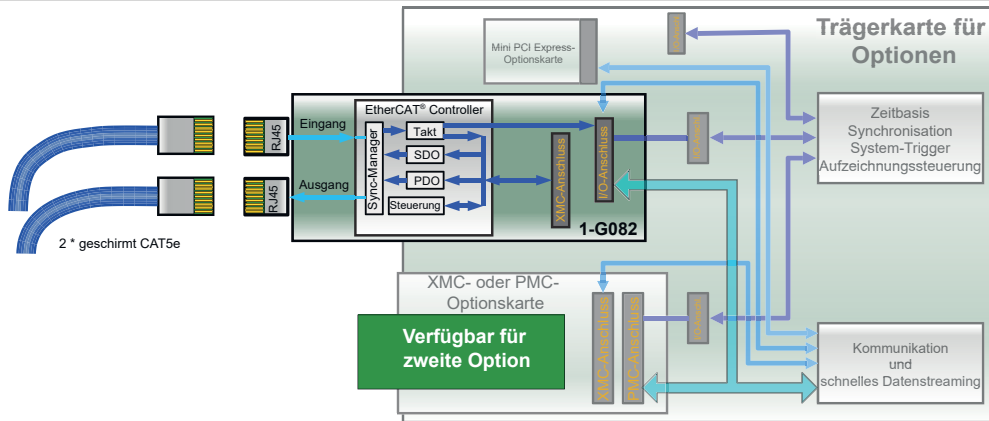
Trägerkarte für Optionen

Mini PCI Express-Optionskarte

Zeitbasis
Synchronisation
System-Trigger
Aufzeichnungssteuerung

EtherCAT® Controller

Eingang

Ausgang

RJ45

RJ45

Sync-Manager

Takt

SDO

PDO

Steuerung

XMC-Anschluss

I/O-Anschluss

1-G082

2 * geschirmt CAT5e

XMC- oder PMC-Optionskarte

Verfügbar für zweite Option

XMC-Anschluss

PMC-Anschluss

Kommunikation
und
schnelles Datenstreaming